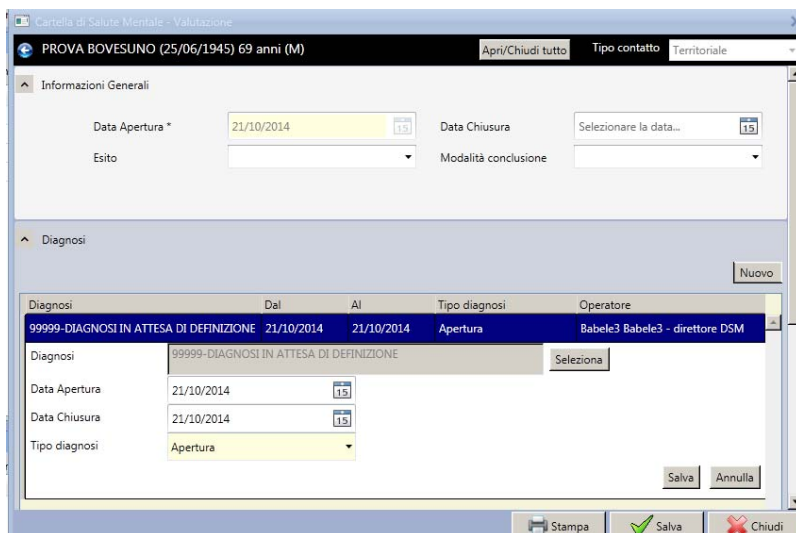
Cartella di Salute Mentale - Valutazione

PROVA BOVESUNO (25/06/1945) 69 anni (M)
Apri/Chiudi tutto
Tipo contatto Territoriale

Informazioni Generali

Data Apertura * 21/10/2014 15
Data Chiusura Selezionare la data... 15
Esito
Modalità conclusione

Diagnosi

Nuovo

| Diagnosi | Dal | Al | Tipo diagnosi | Operatore |
|---|---|---|---|---|
| 99999-DIAGNOSI IN ATTESA DI DEFINIZIONE | 21/10/2014 | 21/10/2014 | Apertura | Babele3 Babele3 - direttore DSM |

Diagnosi 99999-DIAGNOSI IN ATTESA DI DEFINIZIONE Seleziona
Data Apertura 21/10/2014 15
Data Chiusura 21/10/2014 15
Tipo diagnosi Apertura

Salva Annulla

Stampa Salva Chiudi